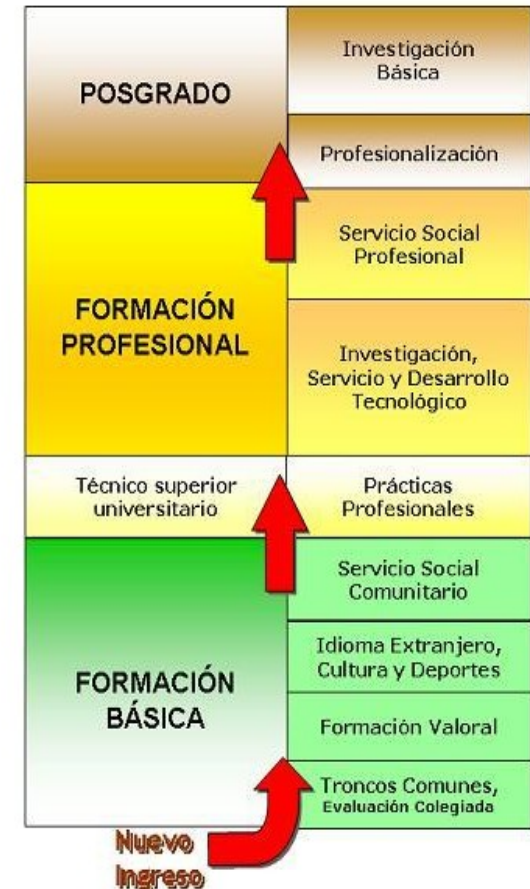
POSGRADO

Investigación Básica

Profesionalización

FORMACIÓN PROFESIONAL

Servicio Social Profesional

Investigación, Servicio y Desarrollo Tecnológico

Técnico superior universitario

Prácticas Profesionales

FORMACIÓN BÁSICA

Servicio Social Comunitario

Idioma Extranjero, Cultura y Deportes

Formación Valoral

Troncos Comunes, Evaluación Colegiada

Nuevo Ingreso